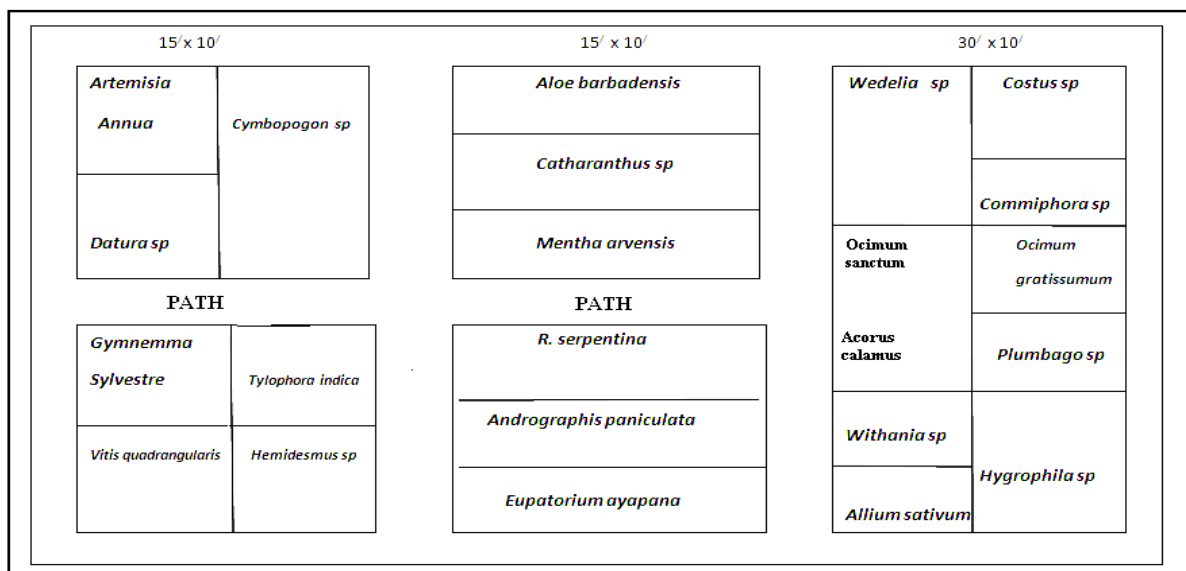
15′ x 10′

Artemisia Annua

Cymbopogon sp

Datura sp

PATH

Gymnemma Sylvestre

Tylophora indica

Vitis quadrangularis

Hemidesmus sp

15′ x 10′

Aloe barbadensis

Catharanthus sp

Mentha arvensis

PATH

R. serpentina

Andrographis paniculata

Eupatorium ayapana

30′ x 10′

Wedelia sp

Costus sp

Commiphora sp

Ocimum sanctum

Ocimum gratissumum

Acorus calamus

Plumbago sp

Withania sp

Hygrophila sp

Allium sativum